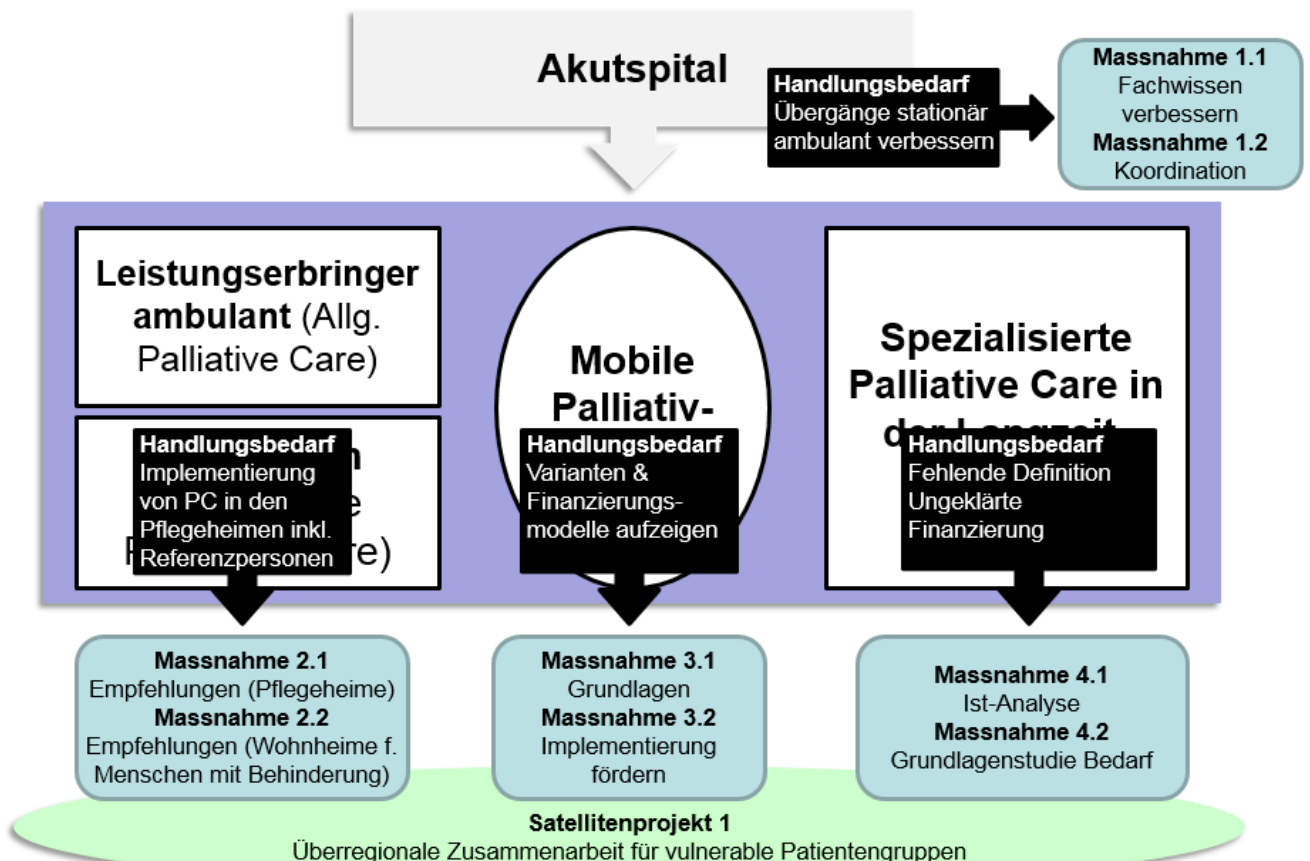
Akutspital

Handlungsbedarf
Übergänge stationär ambulant verbessern

Massnahme 1.1
Fachwissen verbessern
Massnahme 1.2
Koordination

Leistungserbringer ambulant (Allg. Palliative Care)

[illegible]n
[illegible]e
P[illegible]re)

Handlungsbedarf
Implementierung von PC in den Pflegeheimen inkl. Referenzpersonen

Mobile Palliativ-

Handlungsbedarf
Varianten & Finanzierungsmodelle aufzeigen

Spezialisierte Palliative Care in der Langzeit

Handlungsbedarf
Fehlende Definition
Ungeklärte Finanzierung

Massnahme 2.1
Empfehlungen (Pflegeheime)
Massnahme 2.2
Empfehlungen (Wohnheime f. Menschen mit Behinderung)

Massnahme 3.1
Grundlagen
Massnahme 3.2
Implementierung fördern

Massnahme 4.1
Ist-Analyse
Massnahme 4.2
Grundlagenstudie Bedarf

Satellitenprojekt 1
Überregionale Zusammenarbeit für vulnerable Patientengruppen